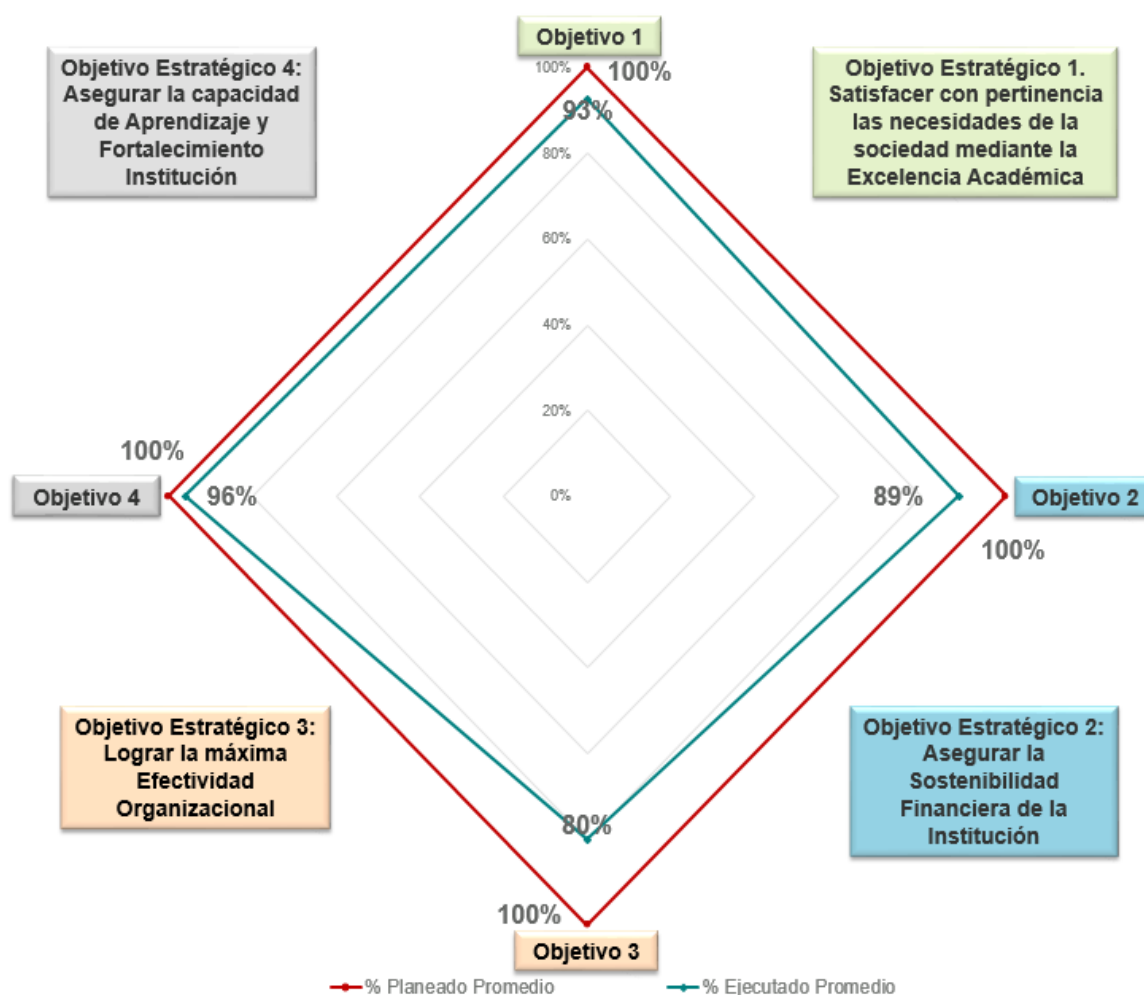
Objetivo 1

Objetivo Estratégico 4: Asegurar la capacidad de Aprendizaje y Fortalecimiento Institución

100%

100%

93%

80%

60%

40%

20%

0%

Objetivo Estratégico 1. Satisfacer con pertinencia las necesidades de la sociedad mediante la Excelencia Académica

100%

Objetivo 4

96%

89%

Objetivo 2

100%

Objetivo Estratégico 3: Lograr la máxima Efectividad Organizacional

Objetivo Estratégico 2: Asegurar la Sostenibilidad Financiera de la Institución

80%

100%

Objetivo 3

% Planeado Promedio

% Ejecutado Promedio